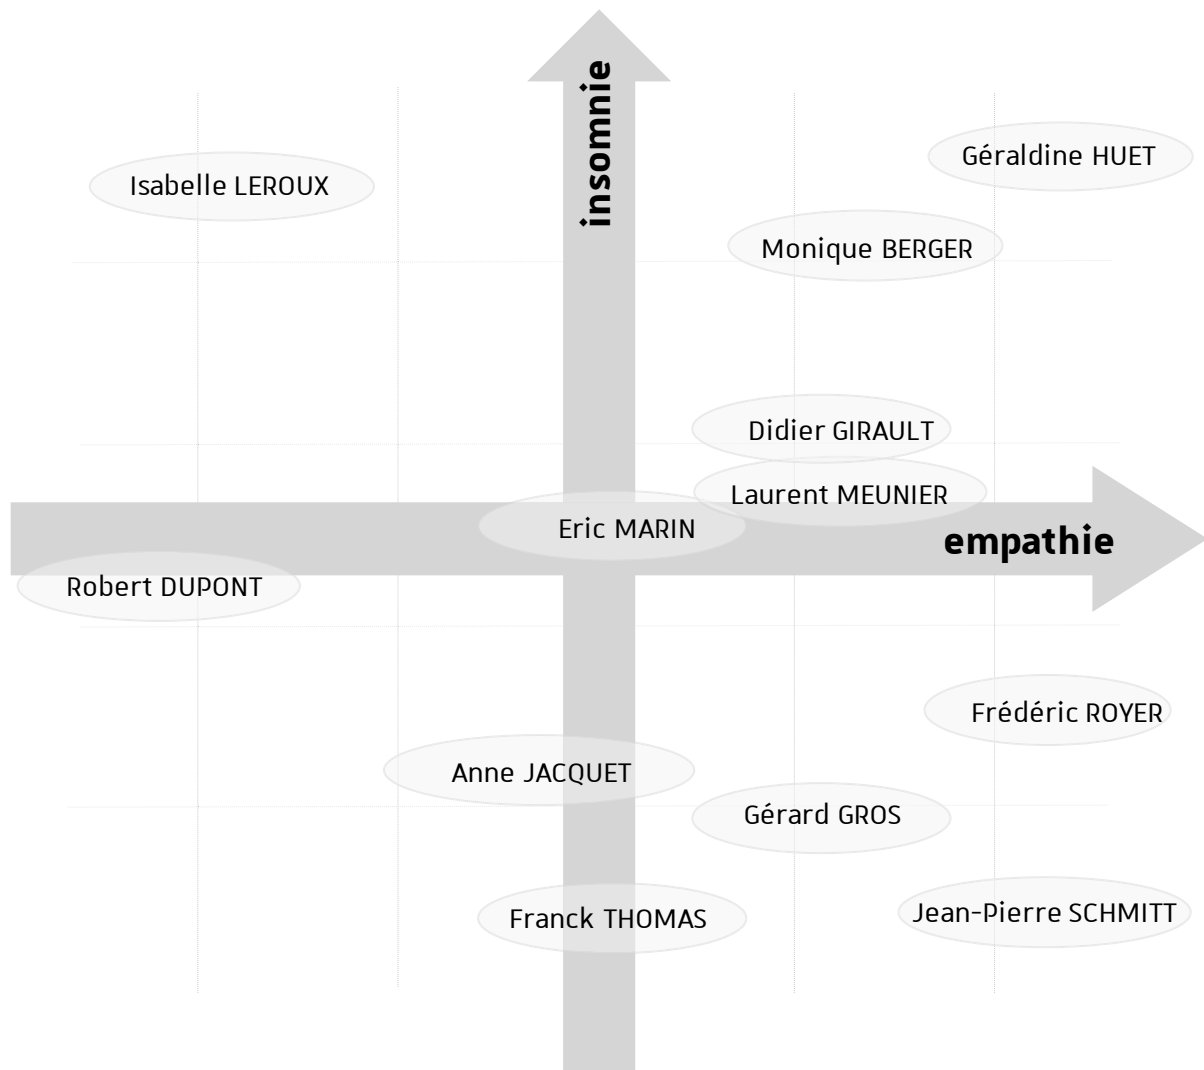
insomnie

Géraldine HUET

Isabelle LEROUX

Monique BERGER

Didier GIRAULT

Laurent MEUNIER

Eric MARIN

empathie

Robert DUPONT

Frédéric ROYER

Anne JACQUET

Gérard GROS

Franck THOMAS

Jean-Pierre SCHMITT